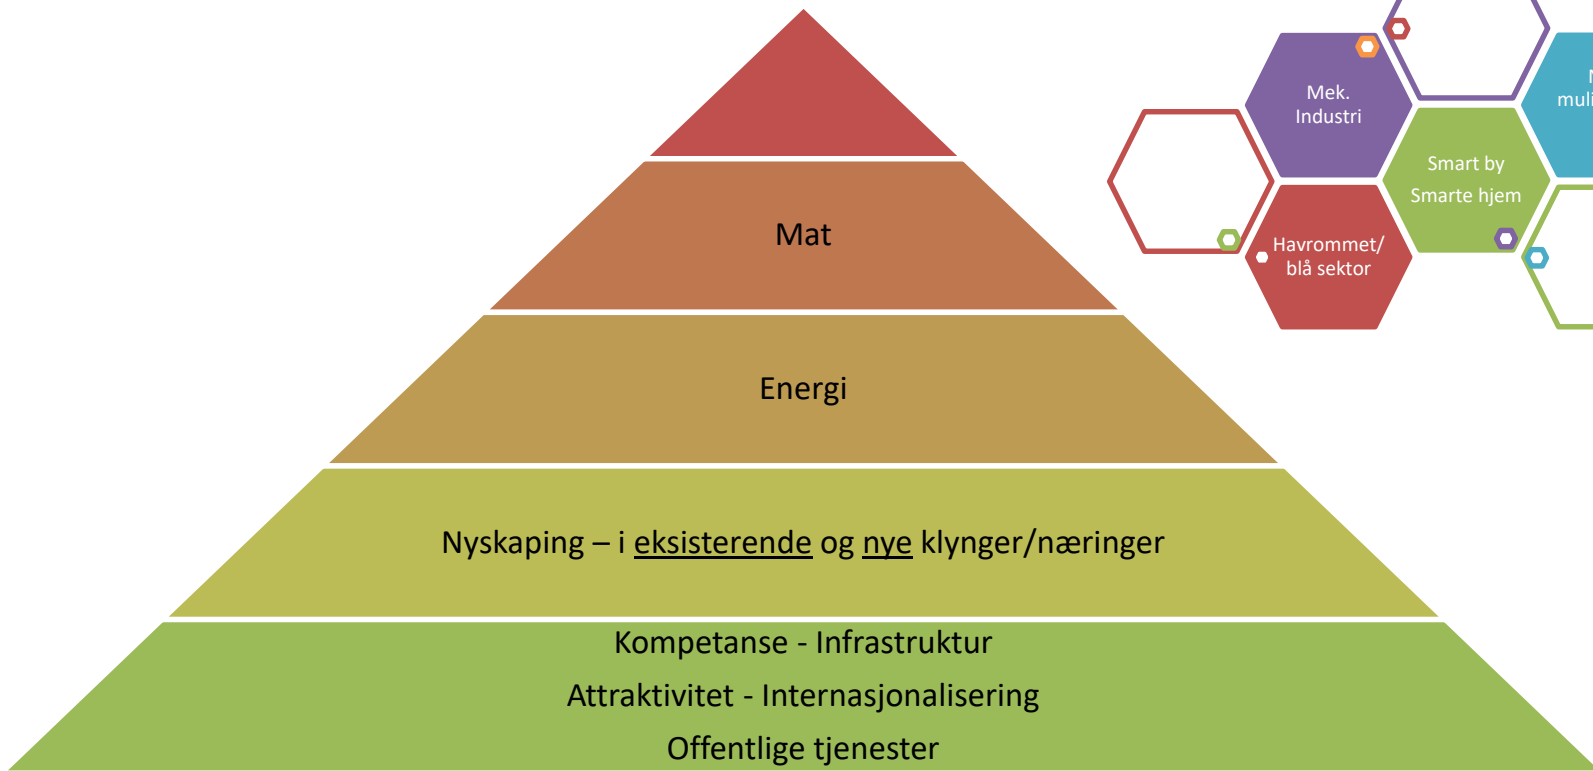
Mek. Industri

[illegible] muli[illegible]

Smart by Smarte hjem

Havrommet/ blå sektor

Mat

Energi

Nyskaping – i eksisterende og nye klynger/næringer

Kompetanse - Infrastruktur

Attraktivitet - Internasjonalisering

Offentlige tjenester